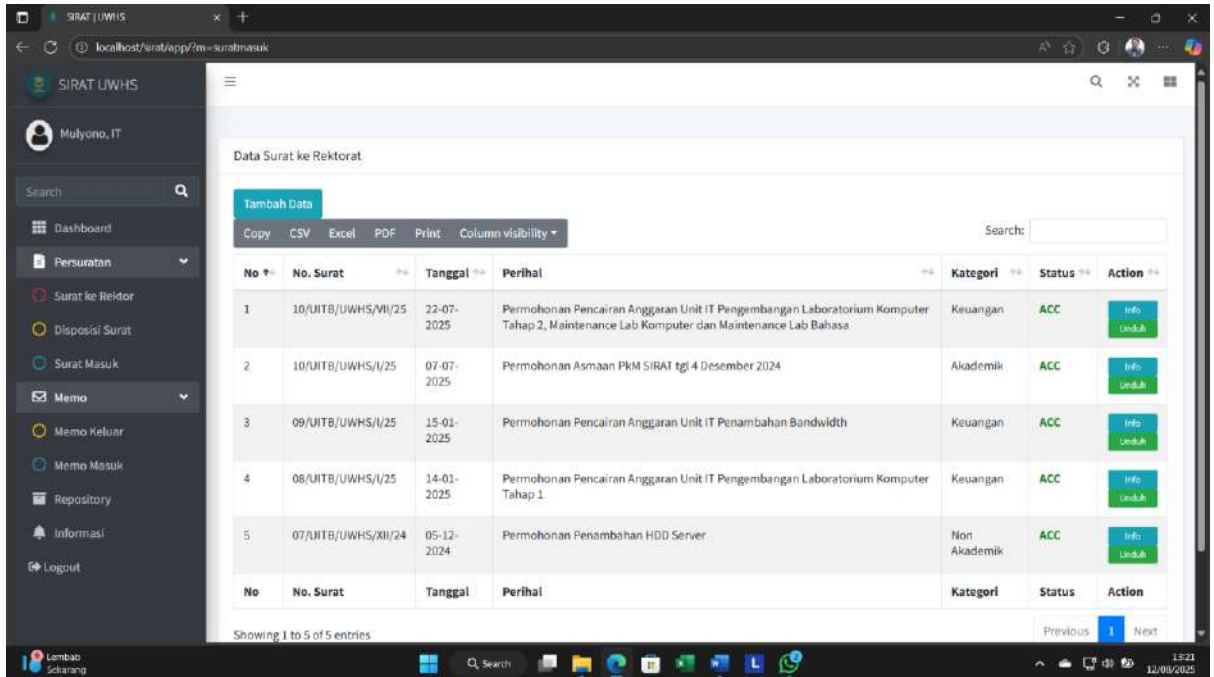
SIRAT | UWHS

localhost/sirat/app/?m=suratmasuk

SIRAT UWHS

Mulyono, IT

Search

Dashboard

Persuratan

Surat ke Rektor

Disposisi Surat

Surat Masuk

Memo

Memo Keluar

Memo Masuk

Repository

Informasi

Logout

Data Surat ke Rektorat

Tambah Data

Copy CSV Excel PDF Print Column visibility

Search:

| No | No. Surat | Tanggal | Perihal | Kategori | Status | Action |
|---|---|---|---|---|---|---|
| 1 | 10/UITB/UWHS/VII/25 | 22-07-2025 | Permohonan Pencairan Anggaran Unit IT Pengembangan Laboratorium Komputer Tahap 2, Maintenance Lab Komputer dan Maintenance Lab Bahasa | Keuangan | ACC | Info Unduh |
| 2 | 10/UITB/UWHS/I/25 | 07-07-2025 | Permohonan Asmaan PkM SIRAT tgl 4 Desember 2024 | Akademik | ACC | Info Unduh |
| 3 | 09/UITB/UWHS/I/25 | 15-01-2025 | Permohonan Pencairan Anggaran Unit IT Penambahan Bandwidth | Keuangan | ACC | Info Unduh |
| 4 | 08/UITB/UWHS/I/25 | 14-01-2025 | Permohonan Pencairan Anggaran Unit IT Pengembangan Laboratorium Komputer Tahap 1 | Keuangan | ACC | Info Unduh |
| 5 | 07/UITB/UWHS/XII/24 | 05-12-2024 | Permohonan Penambahan HDD Server | Non Akademik | ACC | Info Unduh |
| No | No. Surat | Tanggal | Perihal | Kategori | Status | Action |

Showing 1 to 5 of 5 entries

Previous 1 Next

Lembab Sekarang

Search

13:21 12/08/2025